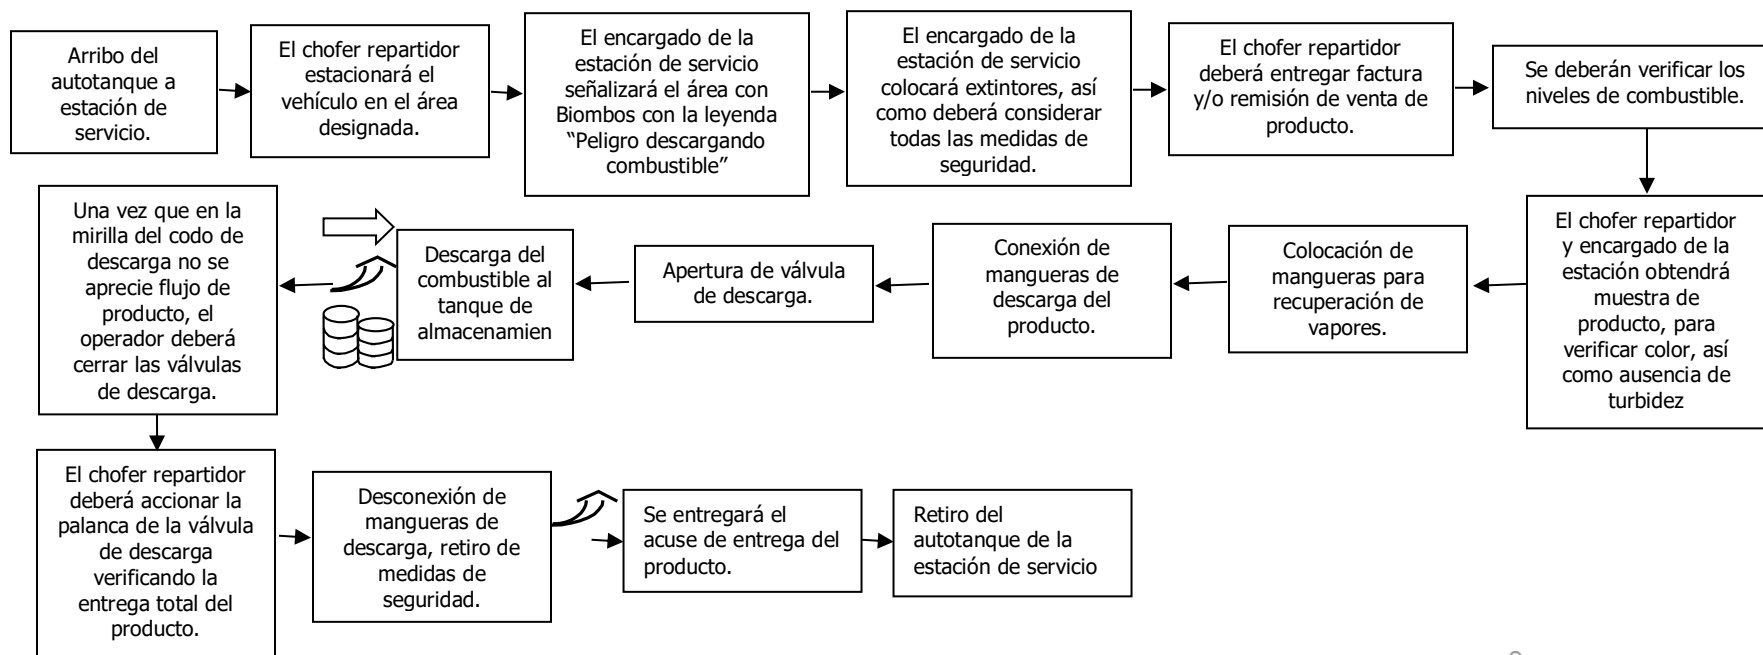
Arribo del autotanque a estación de servicio.

El chofer repartidor estacionará el vehículo en el área designada.

El encargado de la estación de servicio señalizará el área con Biombos con la leyenda “Peligro descargando combustible”

El encargado de la estación de servicio colocará extintores, así como deberá considerar todas las medidas de seguridad.

El chofer repartidor deberá entregar factura y/o remisión de venta de producto.

Se deberán verificar los niveles de combustible.

El chofer repartidor y encargado de la estación obtendrá muestra de producto, para verificar color, así como ausencia de turbidez

Colocación de mangueras para recuperación de vapores.

Conexión de mangueras de descarga del producto.

Apertura de válvula de descarga.

Descarga del combustible al tanque de almacenamien

Una vez que en la mirilla del codo de descarga no se aprecie flujo de producto, el operador deberá cerrar las válvulas de descarga.

El chofer repartidor deberá accionar la palanca de la válvula de descarga verificando la entrega total del producto.

Desconexión de mangueras de descarga, retiro de medidas de seguridad.

Se entregará el acuse de entrega del producto.

Retiro del autotanque de la estación de servicio